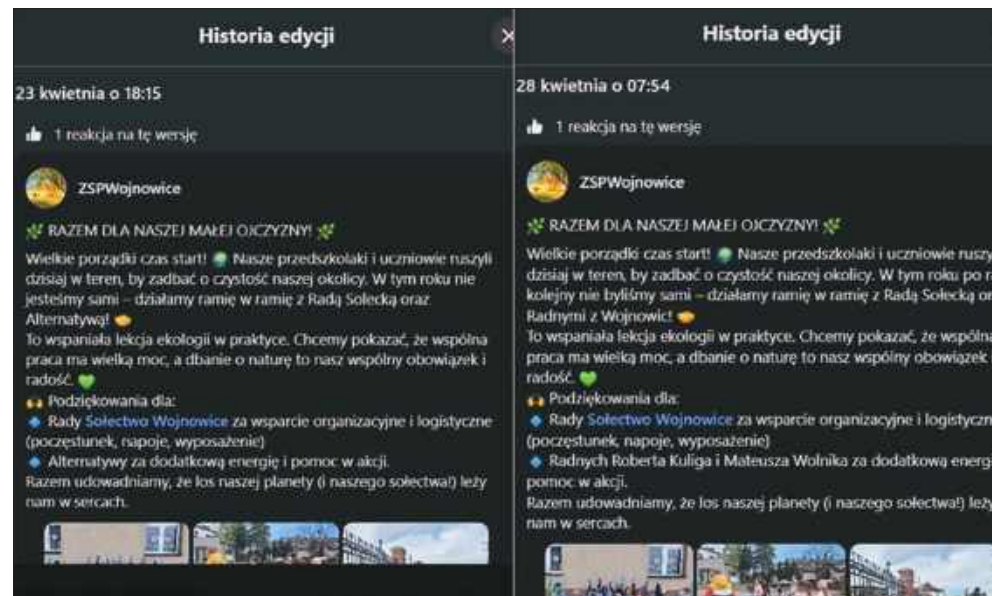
Historia edycji

23 kwietnia o 18:15

1 reakcja na tę wersję

ZSPWojnowice

RAZEM DLA NASZEJ MAŁEJ OJCZYZNY!

Wielkie porządki czas start! Nasze przedszkolaki i uczniowie ruszyli dzisiaj w teren, by zadbać o czystość naszej okolicy. W tym roku nie jesteśmy sami – działamy ramię w ramię z Radą Sołecką oraz Alternatywą!
To wspaniała lekcja ekologii w praktyce. Chcemy pokazać, że wspólna praca ma wielką moc, a dbanie o naturę to nasz wspólny obowiązek i radość.
Podziękowania dla:
Rady Sołectwo Wojnowice za wsparcie organizacyjne i logistyczne (poczęstunek, napoje, wyposażenie)
Alternatywy za dodatkową energię i pomoc w akcji.
Razem udowadniamy, że los naszej planety (i naszego sołectwa!) leży nam w sercach.

Historia edycji

28 kwietnia o 07:54

1 reakcja na tę wersję

ZSPWojnowice

RAZEM DLA NASZEJ MAŁEJ OJCZYZNY!

Wielkie porządki czas start! Nasze przedszkolaki i uczniowie rusz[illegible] dzisiaj w teren, by zadbać o czystość naszej okolicy. W tym roku po r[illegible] kolejny nie byliśmy sami – działamy ramię w ramię z Radą Sołecką or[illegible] Radnymi z Wojnowic!
To wspaniała lekcja ekologii w praktyce. Chcemy pokazać, że wspólna praca ma wielką moc, a dbanie o naturę to nasz wspólny obowiązek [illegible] radość.
Podziękowania dla:
Rady Sołectwo Wojnowice za wsparcie organizacyjne i logistyczn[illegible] (poczęstunek, napoje, wyposażenie)
Radnych Roberta Kuliga i Mateusza Wolnika za dodatkową energ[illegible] pomoc w akcji.
Razem udowadniamy, że los naszej planety (i naszego sołectwa!) leż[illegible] nam w sercach.